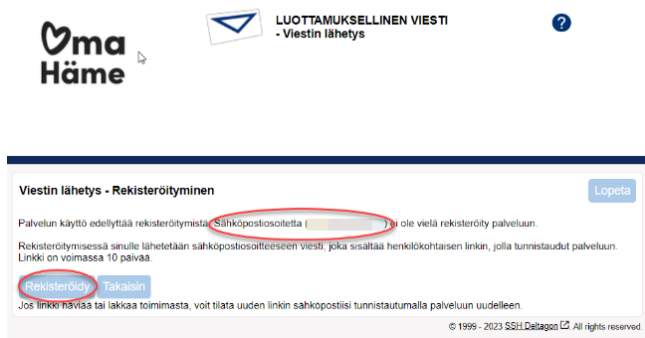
Oma Häme

LUOTTAMUKSELLINEN VIESTI
- Viestin lähetys

?

Viestin lähetys - Rekisteröityminen

Lopeta

Palvelun käyttö edellyttää rekisteröitymistä. Sähköpostiosoitetta ([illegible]) ei ole vielä rekisteröity palveluun.

Rekisteröitymisessä sinulle lähetetään sähköpostiosoitteeseesi viesti, joka sisältää henkilökohtaisen linkin, jolla tunnistaudut palveluun. Linkki on voimassa 10 päivää.

Rekisteröidy Takaisin

Jos linkki häviää tai lakkaa toimimasta, voit tilata uuden linkin sähköpostiisi tunnistautumalla palveluun uudelleen.

© 1999 - 2023 SSH Deltagon All rights reserved.